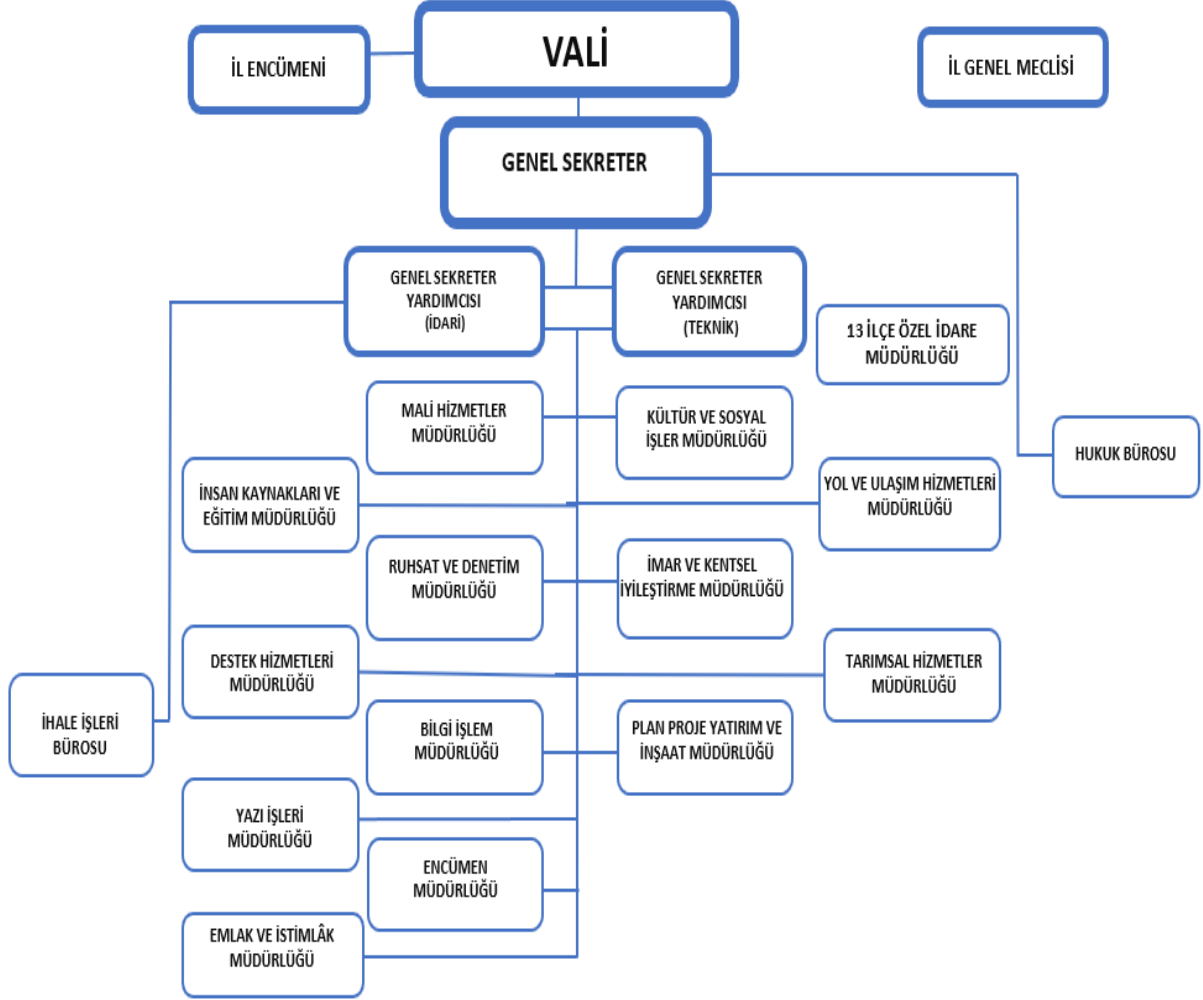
İL ENCÜMENİ

VALİ

İL GENEL MECLİSİ

GENEL SEKRETER

GENEL SEKRETER YARDIMCISI (İDARİ)

GENEL SEKRETER YARDIMCISI (TEKNİK)

13 İLÇE ÖZEL İDARE MÜDÜRLÜĞÜ

MALİ HİZMETLER MÜDÜRLÜĞÜ

KÜLTÜR VE SOSYAL İŞLER MÜDÜRLÜĞÜ

HUKUK BÜROSU

İNSAN KAYNAKLARI VE EĞİTİM MÜDÜRLÜĞÜ

YOL VE ULAŞIM HİZMETLERİ MÜDÜRLÜĞÜ

RUHSAT VE DENETİM MÜDÜRLÜĞÜ

İMAR VE KENTSEL İYİLEŞTİRME MÜDÜRLÜĞÜ

DESTEK HİZMETLERİ MÜDÜRLÜĞÜ

TARIMSAL HİZMETLER MÜDÜRLÜĞÜ

İHALE İŞLERİ BÜROSU

BİLGİ İŞLEM MÜDÜRLÜĞÜ

PLAN PROJE YATIRIM VE İNŞAAT MÜDÜRLÜĞÜ

YAZI İŞLERİ MÜDÜRLÜĞÜ

ENCÜMEN MÜDÜRLÜĞÜ

EMLAK VE İSTİMLÂK MÜDÜRLÜĞÜ